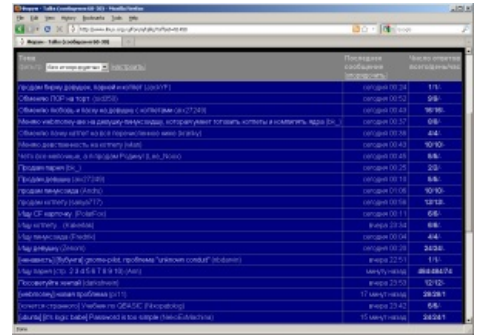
Форум - Topics (сообщения 61-90) - Mozilla Firefox
File Edit View History Bookmarks Tools Help
http://www.linux.org.ru/forum/talks/?offset=60

Тема
Фильтр: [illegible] НАСТРОИТЬ
Последнее сообщение
Число ответов всего/день/час

продам берегу девушек, хороший инструмент (cooler91) | сегодня 00:24 | 1/1/-
Обменяю ПОР на торт (dr0258) | сегодня 00:52 | 2/2/-
Обменяю любовь и ласку на девушек с котлетами (ex27249) | сегодня 00:49 | 16/16/-
Меняю настоящую-вм на девушку-пингвиниху, которая умеет готовить котлеты и компилять ядра (ex_) | сегодня 00:37 | 0/0/-
Обменяю кому котлет на все перечисленное выше (Icarby) | сегодня 00:36 | 4/4/-
Меняю девственность на котлету (klan) | сегодня 00:43 | 10/10/-
Хочу все наёмные, в п продам Родину! (Lex_Nono) | сегодня 00:45 | 6/6/-
Продам тараканов (ex_) | сегодня 00:25 | 2/2/-
Продам девушку (ex27249) | сегодня 00:19 | 6/6/-
продам пингвинов (Anchi) | сегодня 01:06 | 10/10/-
продам котлету (сакура717) | сегодня 00:58 | 12/12/-
Куплю CF карточку (PolarFox) | сегодня 00:11 | 6/6/-
Куплю котлету... (Kalonok) | вчера 23:58 | 6/6/-
Куплю пингвинов (Fredith) | сегодня 00:04 | 4/4/-
Куплю девушку (2mon) | сегодня 00:28 | 34/34/-
[ненавижу] [Убунту] gnome-pilot, проблема "unknown conduit" (ibobanin) | вчера 22:51 | 1/1/-
Куплю карт (стр. 2 3 4 5 6 7 8 9 10) (Asn) | минуту назад | 268/48/474
Посоветуйте книгу! (danishevin) | вчера 23:53 | 12/12/-
[webkiosq] назад проблема (p11) | 17 минут назад | 28/28/1
[почему страница] Учебник по QBASIC (Pinopatolog) | вчера 23:42 | 6/6/-
[ubuntu] [m logic bebe] Password is too simple (NeoGitMachine) | 35 минут назад | 34/34/1

Done